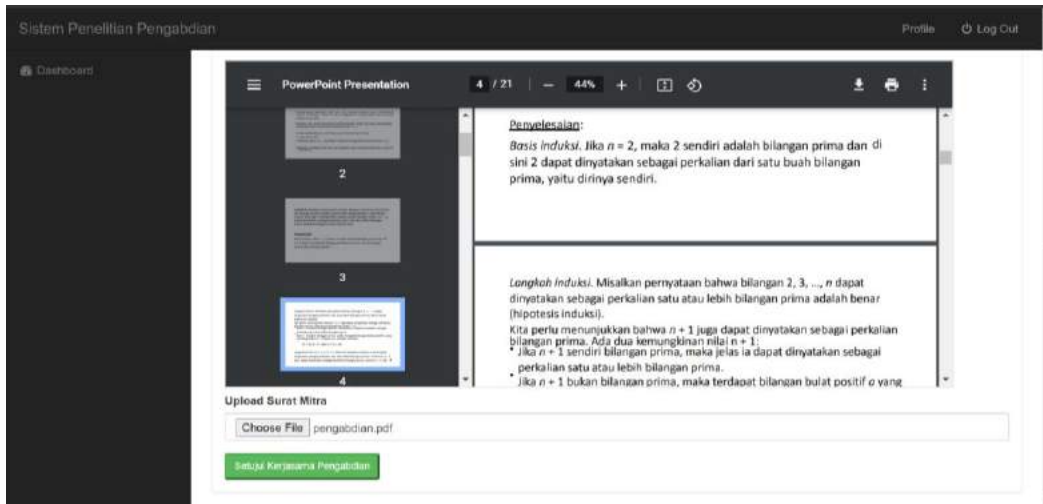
Sistem Penelitian Pengabdian

Profile

Log Out

Dashboard

PowerPoint Presentation

4 / 21

44%

2

3

4

Penyelesaian:

Basis induksi. Jika $n$ = 2, maka 2 sendiri adalah bilangan prima dan di sini 2 dapat dinyatakan sebagai perkalian dari satu buah bilangan prima, yaitu dirinya sendiri.

Langkah induksi. Misalkan pernyataan bahwa bilangan 2, 3, ..., $n$ dapat dinyatakan sebagai perkalian satu atau lebih bilangan prima adalah benar (hipotesis induksi).

Kita perlu menunjukkan bahwa $n$ + 1 juga dapat dinyatakan sebagai perkalian bilangan prima. Ada dua kemungkinan nilai n + 1:

• Jika $n$ + 1 sendiri bilangan prima, maka jelas ia dapat dinyatakan sebagai perkalian satu atau lebih bilangan prima.

• Jika $n$ + 1 bukan bilangan prima, maka terdapat bilangan bulat positif $a$ yang

Upload Surat Mitra

Choose File pengabdian.pdf

Setujui Kerjasama Pengabdian